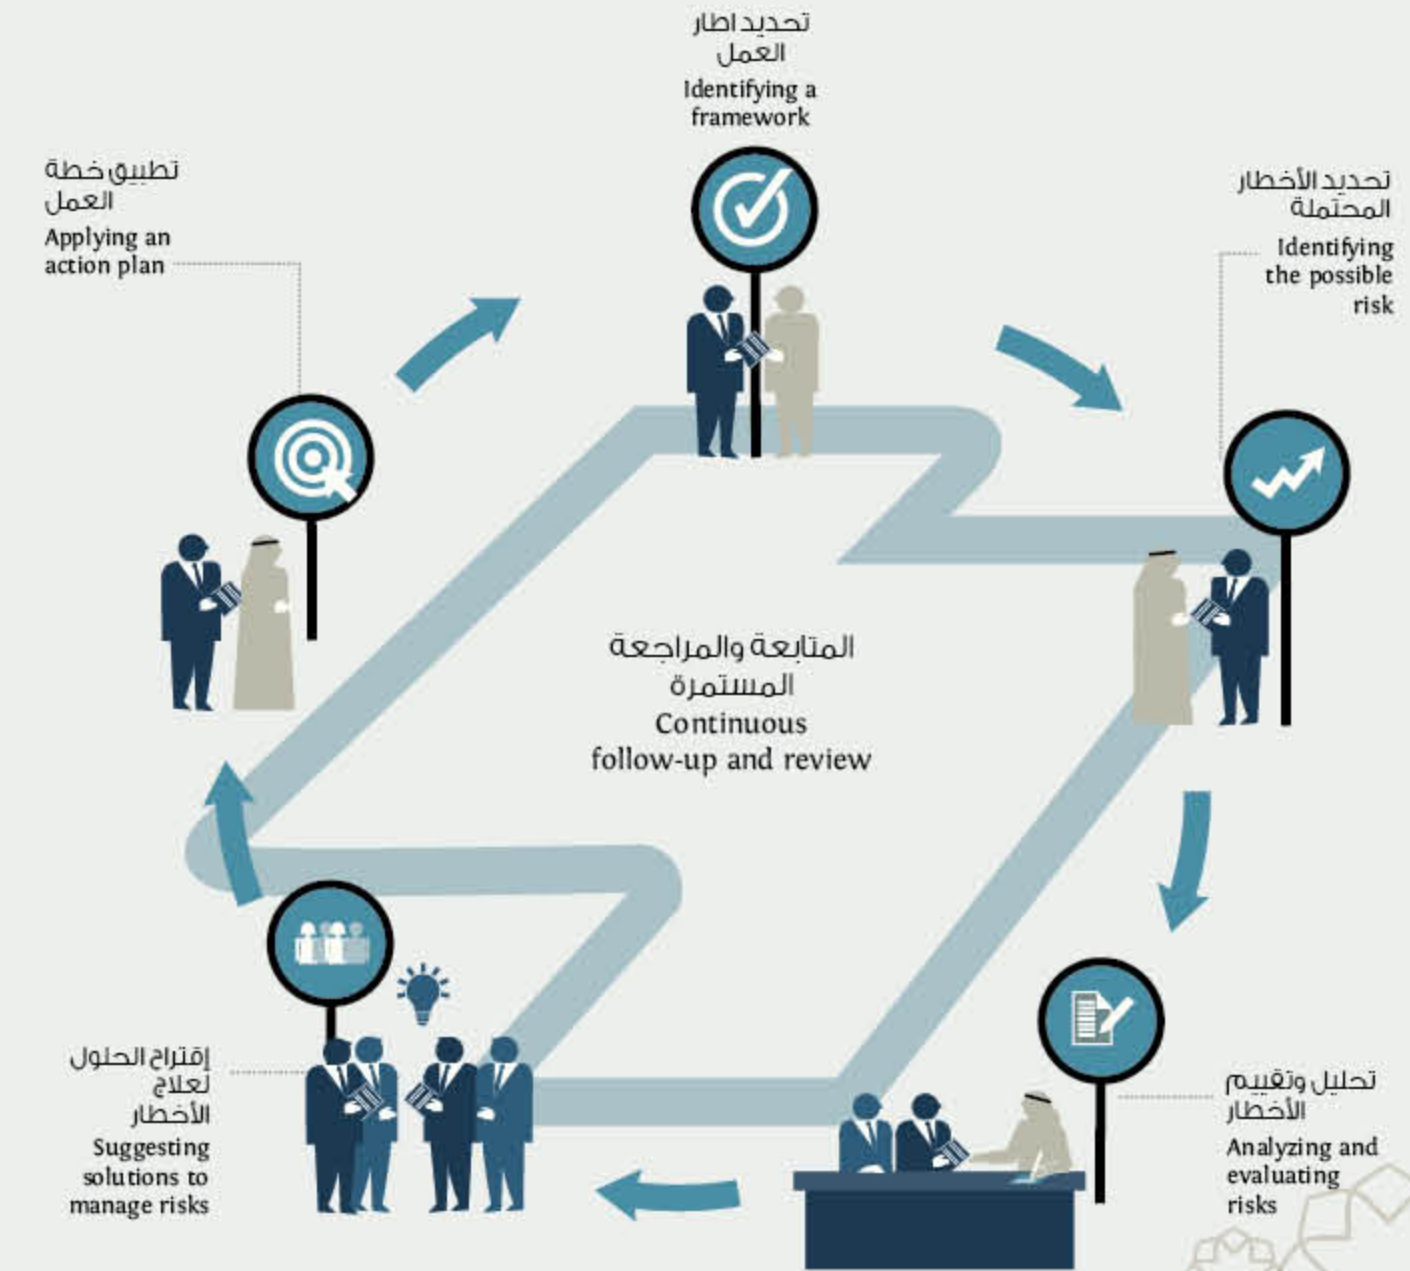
تحديد اطار العمل
Identifying a framework

تطبيق خطة العمل
Applying an action plan

تحديد الأخطار المحتملة
Identifying the possible risk

المتابعة والمراجعة المستمرة
Continuous follow-up and review

إقتراح الحلول لعلاج الأخطار
Suggesting solutions to manage risks

تحليل وتقييم الأخطار
Analyzing and evaluating risks